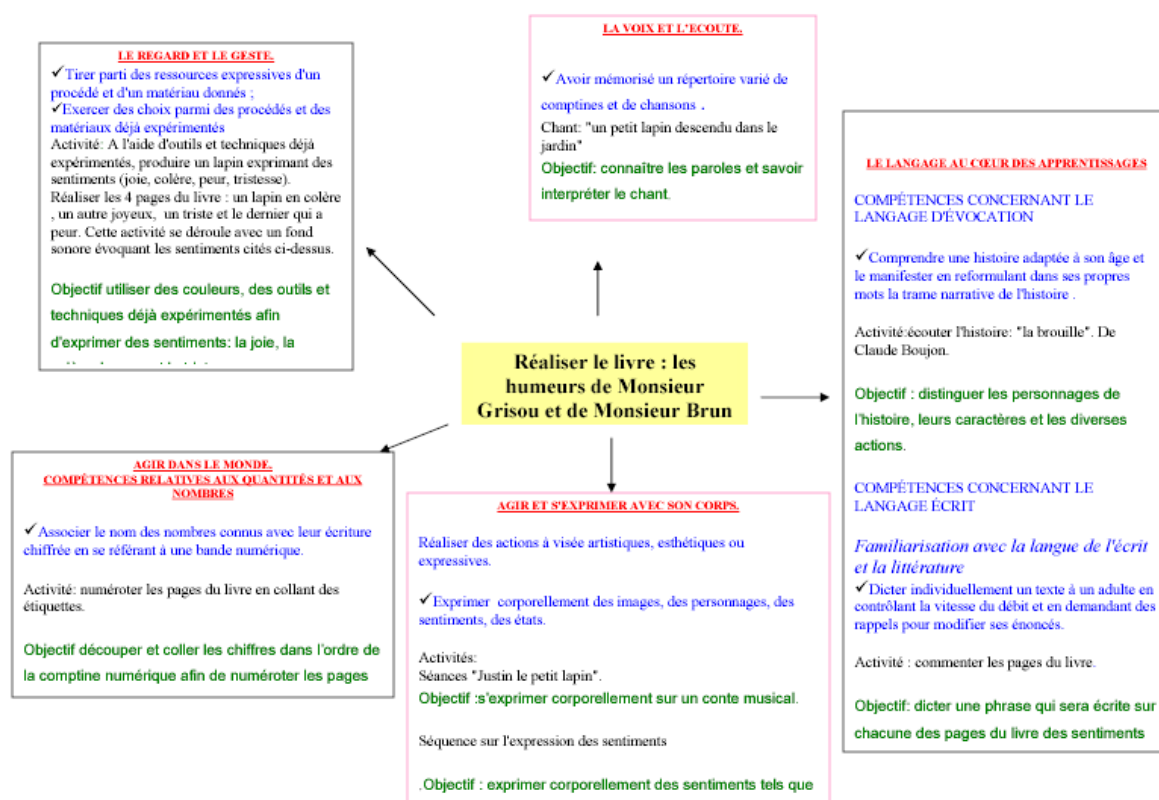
LE REGARD ET LE GESTE.

✓Tirer parti des ressources expressives d'un procédé et d'un matériau donnés ;
✓Exercer des choix parmi des procédés et des matériaux déjà expérimentés
Activité: A l'aide d'outils et techniques déjà expérimentés, produire un lapin exprimant des sentiments (joie, colère, peur, tristesse).
Réaliser les 4 pages du livre : un lapin en colère , un autre joyeux, un triste et le dernier qui a peur. Cette activité se déroule avec un fond sonore évoquant les sentiments cités ci-dessus.

Objectif utiliser des couleurs, des outils et techniques déjà expérimentés afin d'exprimer des sentiments: la joie, la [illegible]

LA VOIX ET L'ECOUTE.

✓Avoir mémorisé un répertoire varié de comptines et de chansons .
Chant: "un petit lapin descendu dans le jardin"
Objectif: connaître les paroles et savoir interpréter le chant.

LE LANGAGE AU CŒUR DES APPRENTISSAGES

COMPÉTENCES CONCERNANT LE LANGAGE D'ÉVOCATION

✓Comprendre une histoire adaptée à son âge et le manifester en reformulant dans ses propres mots la trame narrative de l'histoire .

Activité:écouter l'histoire: "la brouille". De Claude Boujon.

Objectif : distinguer les personnages de l'histoire, leurs caractères et les diverses actions.

COMPÉTENCES CONCERNANT LE LANGAGE ÉCRIT

Familiarisation avec la langue de l'écrit et la littérature
✓Dicter individuellement un texte à un adulte en contrôlant la vitesse du débit et en demandant des rappels pour modifier ses énoncés.

Activité : commenter les pages du livre.

Objectif: dicter une phrase qui sera écrite sur chacune des pages du livre des sentiments

Réaliser le livre : les humeurs de Monsieur Grisou et de Monsieur Brun

AGIR DANS LE MONDE.
COMPÉTENCES RELATIVES AUX QUANTITÉS ET AUX NOMBRES

✓Associer le nom des nombres connus avec leur écriture chiffrée en se référant à une bande numérique.

Activité: numéroter les pages du livre en collant des étiquettes.

Objectif découper et coller les chiffres dans l'ordre de la comptine numérique afin de numéroter les pages

AGIR ET S'EXPRIMER AVEC SON CORPS.

Réaliser des actions à visée artistiques, esthétiques ou expressives.

✓Exprimer corporellement des images, des personnages, des sentiments, des états.

Activités:
Séances "Justin le petit lapin".
Objectif :s'exprimer corporellement sur un conte musical.

Séquence sur l'expression des sentiments

.Objectif : exprimer corporellement des sentiments tels que